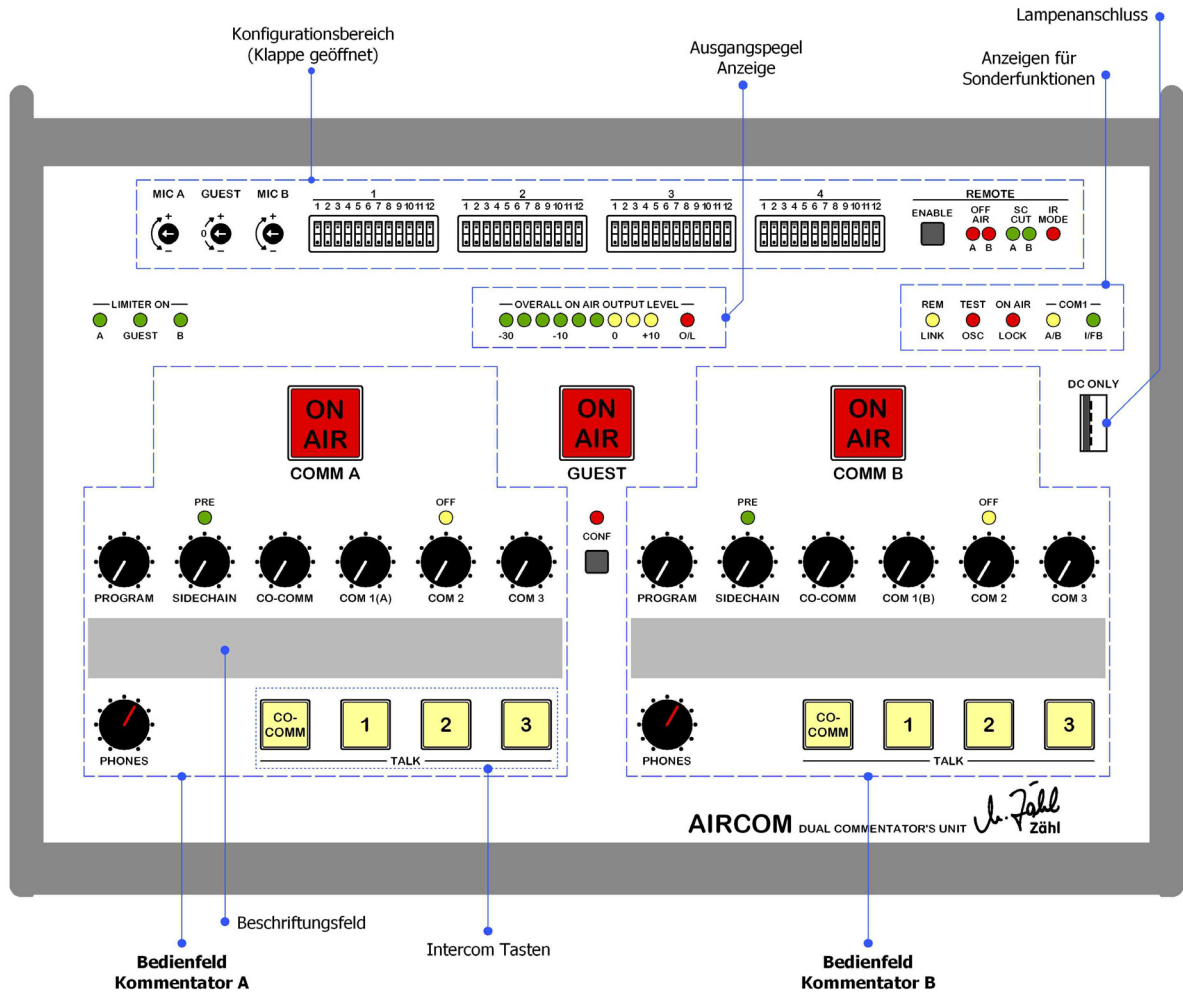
Lampenanschluss

Konfigurationsbereich
(Klappe geöffnet)

Ausgangspegel
Anzeige

Anzeigen für
Sonderfunktionen

MIC A GUEST MIC B
+ − 0 + − + −

1
1 2 3 4 5 6 7 8 9 10 11 12

2
1 2 3 4 5 6 7 8 9 10 11 12

3
1 2 3 4 5 6 7 8 9 10 11 12

4
1 2 3 4 5 6 7 8 9 10 11 12

REMOTE
ENABLE
OFF AIR
A B
SC CUT
A B
IR MODE

LIMITER ON
A GUEST B

OVERALL ON AIR OUTPUT LEVEL
-30 -10 0 +10 O/L

REM TEST ON AIR COM1
LINK OSC LOCK A/B I/FB

DC ONLY

ON AIR
COMM A

ON AIR
GUEST

ON AIR
COMM B

PRE
OFF
PROGRAM SIDECHAIN CO-COMM COM 1(A) COM 2 COM 3

CONF

PRE
OFF
PROGRAM SIDECHAIN CO-COMM COM 1(B) COM 2 COM 3

PHONES
CO-COMM 1 2 3
TALK

PHONES
CO-COMM 1 2 3
TALK

AIRCOM DUAL COMMENTATOR'S UNIT Zähl

Beschriftungsfeld

Bedienfeld
Kommentator A

Intercom Tasten

Bedienfeld
Kommentator B